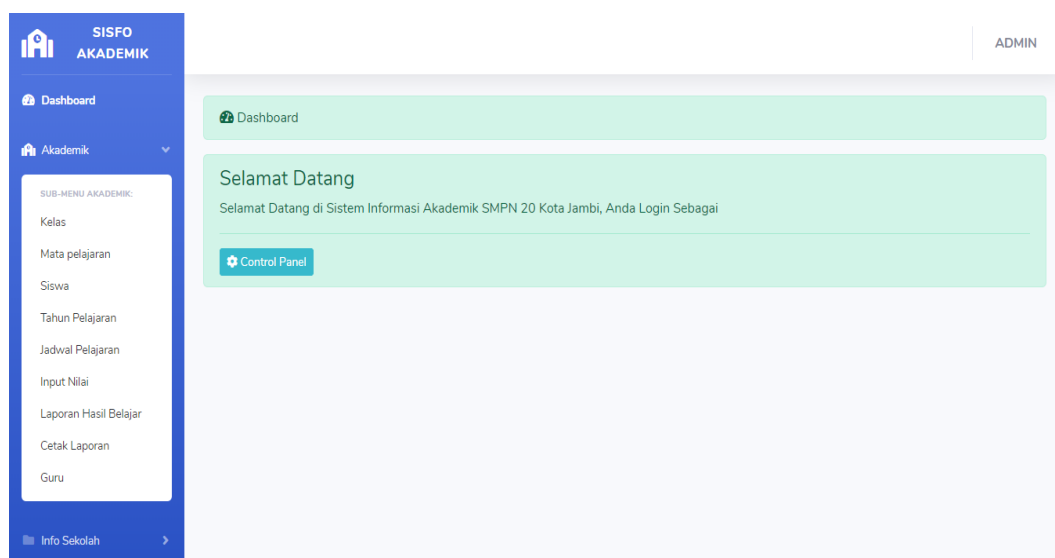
SISFO AKADEMIK

Dashboard

Akademik

SUB-MENU AKADEMIK:

Kelas

Mata pelajaran

Siswa

Tahun Pelajaran

Jadwal Pelajaran

Input Nilai

Laporan Hasil Belajar

Cetak Laporan

Guru

Info Sekolah

ADMIN

Dashboard

Selamat Datang

Selamat Datang di Sistem Informasi Akademik SMPN 20 Kota Jambi, Anda Login Sebagai

Control Panel